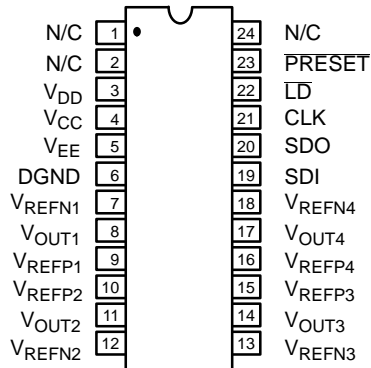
N/C 1
N/C 2
$V_{DD}$ 3
$V_{CC}$ 4
$V_{EE}$ 5
DGND 6
$V_{REFN1}$ 7
$V_{OUT1}$ 8
$V_{REFP1}$ 9
$V_{REFP2}$ 10
$V_{OUT2}$ 11
$V_{REFN2}$ 12

24 N/C
23 $\overline{PRESET}$
22 $\overline{LD}$
21 CLK
20 SDO
19 SDI
18 $V_{REFN4}$
17 $V_{OUT4}$
16 $V_{REFP4}$
15 $V_{REFP3}$
14 $V_{OUT3}$
13 $V_{REFN3}$